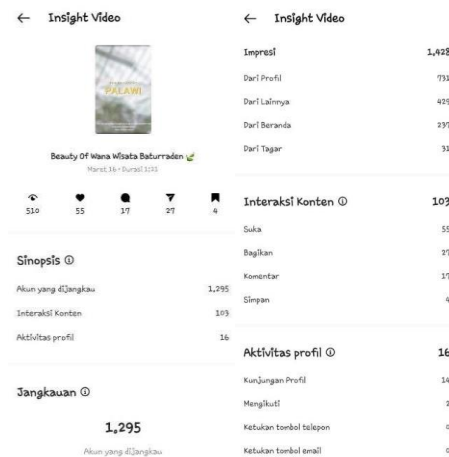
← Insight Video

PALAWI

Beauty Of Wana Wisata Baturraden

Maret 16 · Durasi 1:11

510 55 17 27 4

Sinopsis ⓘ

Akun yang dijangkau 1,295

Interaksi Konten 103

Aktivitas profil 16

Jangkauan ⓘ

1,295

Akun yang dijangkau

← Insight Video

Impresi 1,428

Dari Profil 731

Dari Lainnya 429

Dari Beranda 237

Dari Tagar 31

Interaksi Konten ⓘ 103

Suka 55

Bagikan 27

Komentar 17

Simpan 4

Aktivitas profil ⓘ 16

Kunjungan Profil 14

Mengikuti 2

Ketukan tombol telepon 0

Ketukan tombol email 0